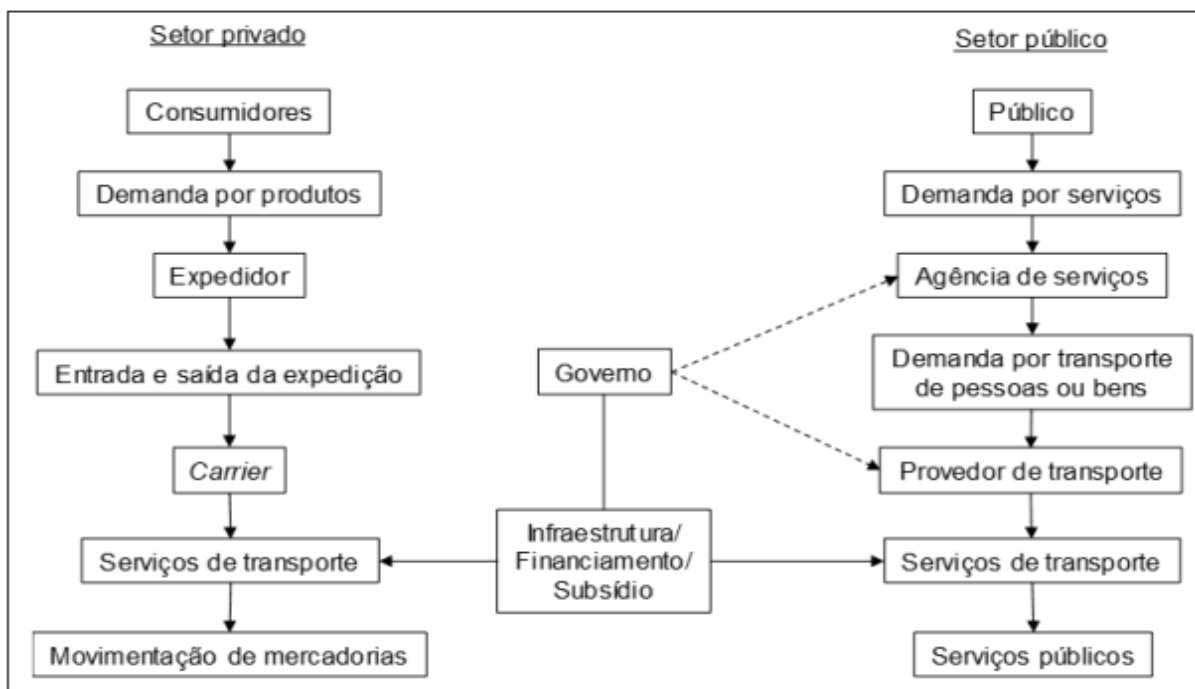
Setor privado

Consumidores

Demanda por produtos

Expedidor

Entrada e saída da expedição

*Carrier*

Serviços de transporte

Movimentação de mercadorias

Setor público

Público

Demanda por serviços

Agência de serviços

Demanda por transporte de pessoas ou bens

Provedor de transporte

Serviços de transporte

Serviços públicos

Governo

Infraestrutura/ Financiamento/ Subsídio